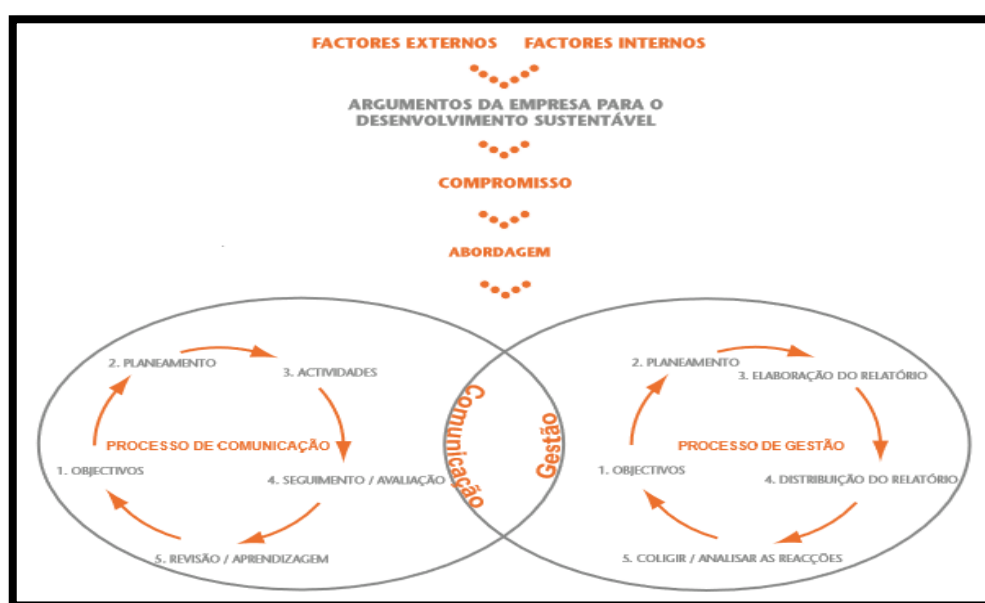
FACTORES EXTERNOS FACTORES INTERNOS

ARGUMENTOS DA EMPRESA PARA O DESENVOLVIMENTO SUSTENTÁVEL

COMPROMISSO

ABORDAGEM

2. PLANEAMENTO

3. ACTIVIDADES

PROCESSO DE COMUNICAÇÃO

1. OBJECTIVOS

4. SEGUIMENTO / AVALIAÇÃO

5. REVISÃO / APRENDIZAGEM

Comunicação

Gestão

2. PLANEAMENTO

3. ELABORAÇÃO DO RELATÓRIO

PROCESSO DE GESTÃO

1. OBJECTIVOS

4. DISTRIBUIÇÃO DO RELATÓRIO

5. COLIGIR / ANALISAR AS REACÇÕES